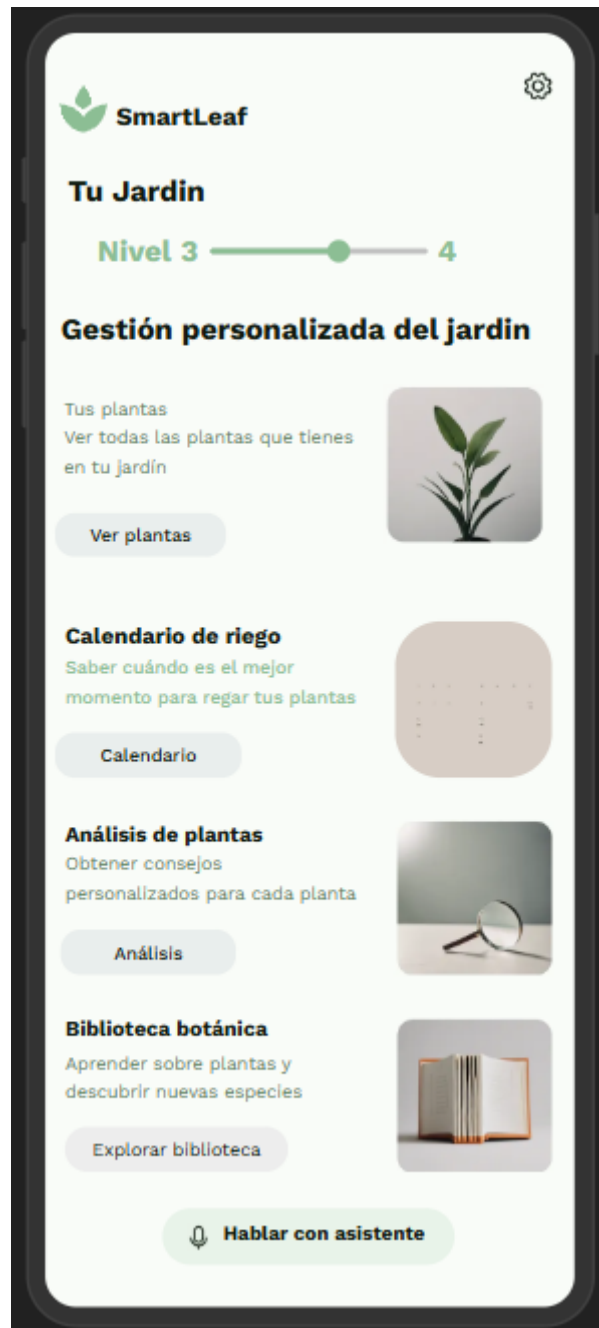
SmartLeaf

Tu Jardin

Nivel 3 4

Gestión personalizada del jardin

Tus plantas
Ver todas las plantas que tienes en tu jardín

Ver plantas

Calendario de riego
Saber cuándo es el mejor momento para regar tus plantas

Calendario

Análisis de plantas
Obtener consejos personalizados para cada planta

Análisis

Biblioteca botánica
Aprender sobre plantas y descubrir nuevas especies

Explorar biblioteca

Hablar con asistente